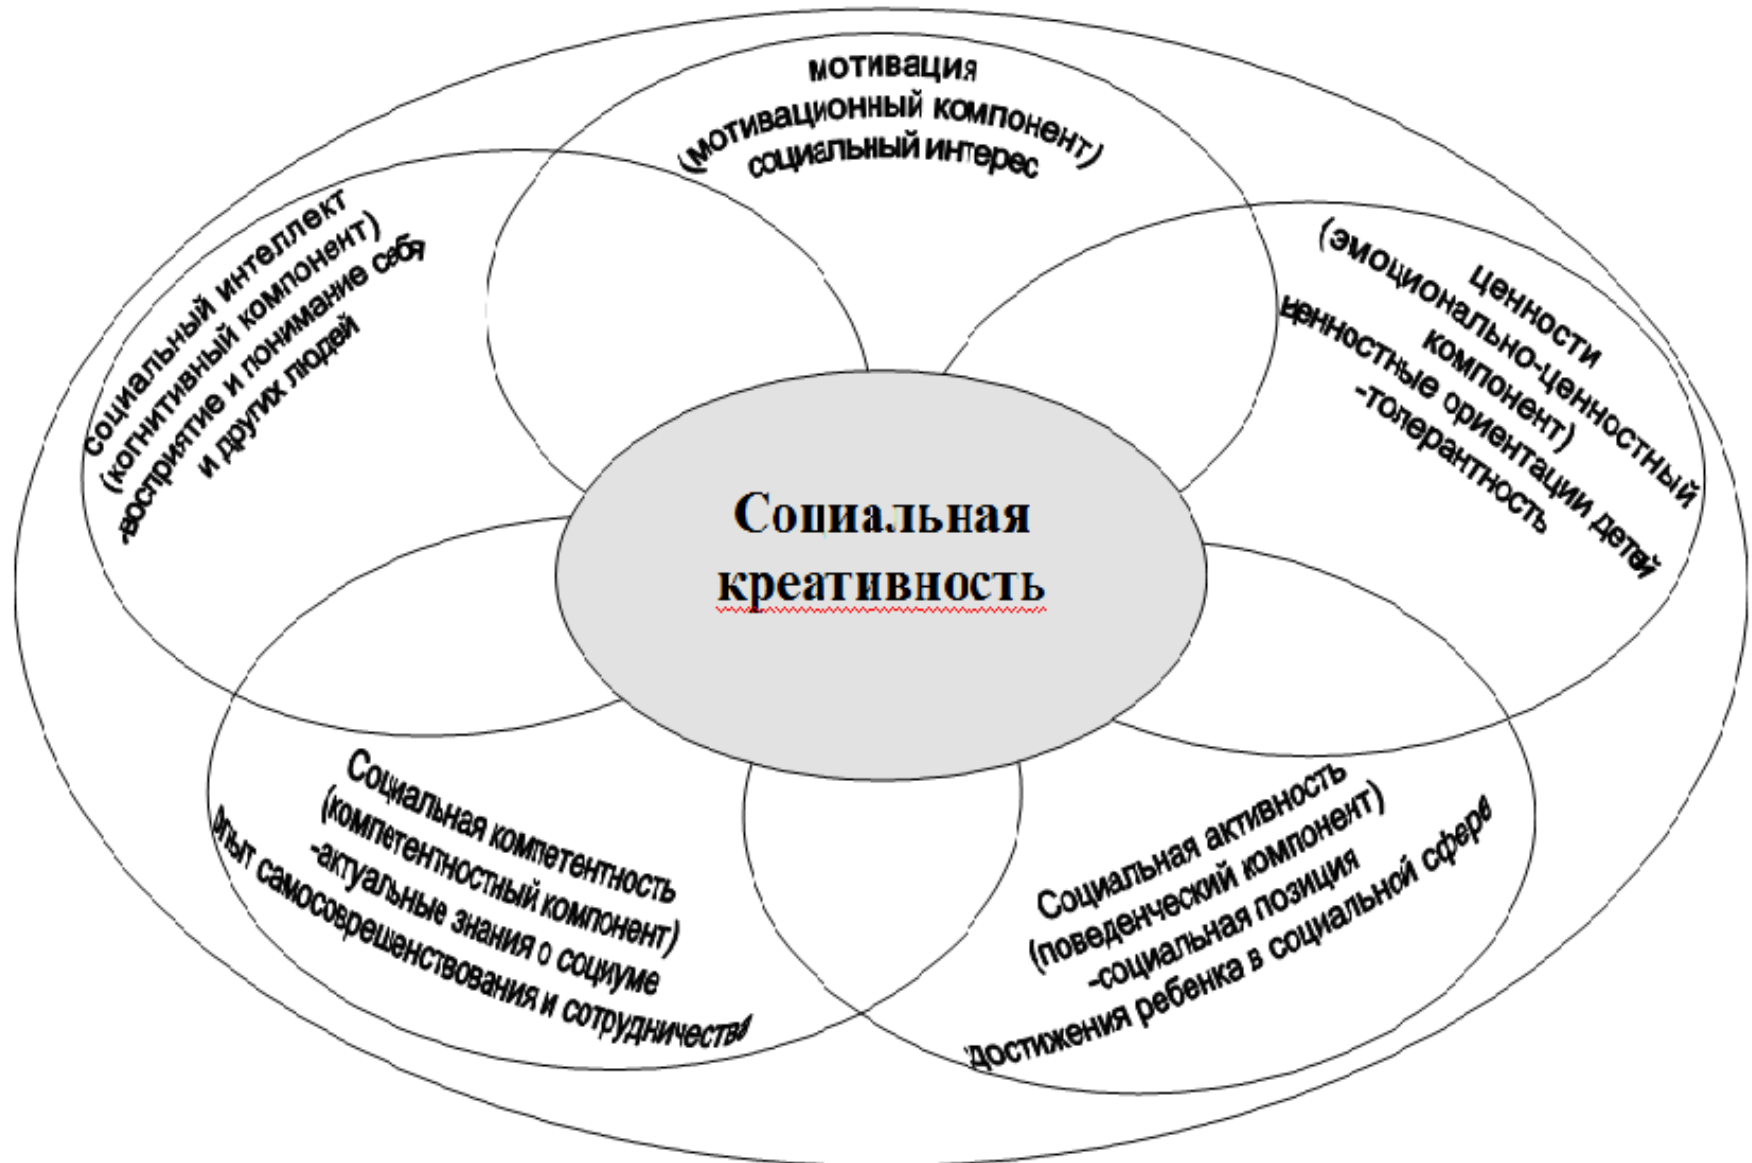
мотивация
(мотивационный компонент)
социальный интерес

социальный интеллект
(когнитивный компонент)
-восприятие и понимание себя
и других людей

ценности
(эмоционально-ценностный
компонент)
ценностные ориентации детей
-толерантность

Социальная
креативность

Социальная компетентность
(компетентностный компонент)
-актуальные знания о социуме
опыт самосовершенствования и сотрудничества

Социальная активность
(поведенческий компонент)
-социальная позиция
достижения ребенка в социальной сфере